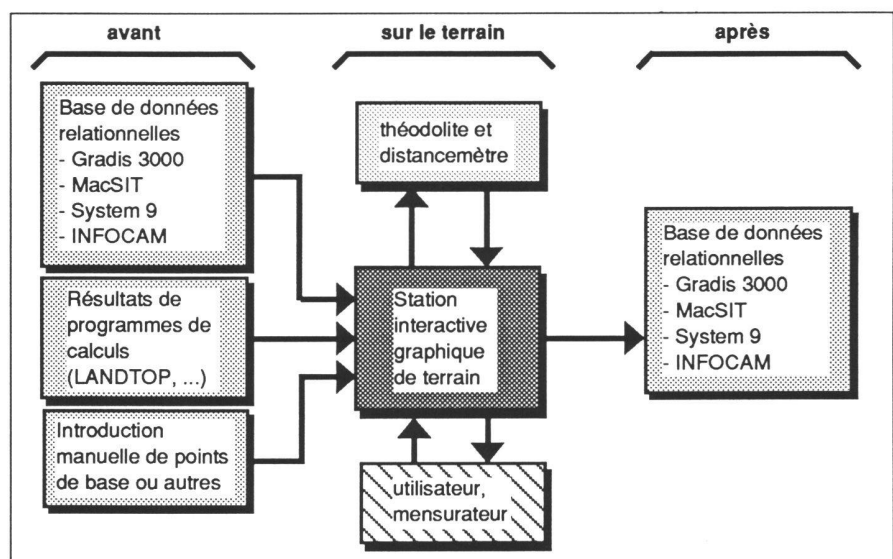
avant

sur le terrain

après

Base de données relationnelles
- Gradis 3000
- MacSIT
- System 9
- INFOCAM

Résultats de programmes de calculs (LANDTOP, ...)

Introduction manuelle de points de base ou autres

théodolite et distancemètre

Station interactive graphique de terrain

utilisateur, mensurateur

Base de données relationnelles
- Gradis 3000
- MacSIT
- System 9
- INFOCAM